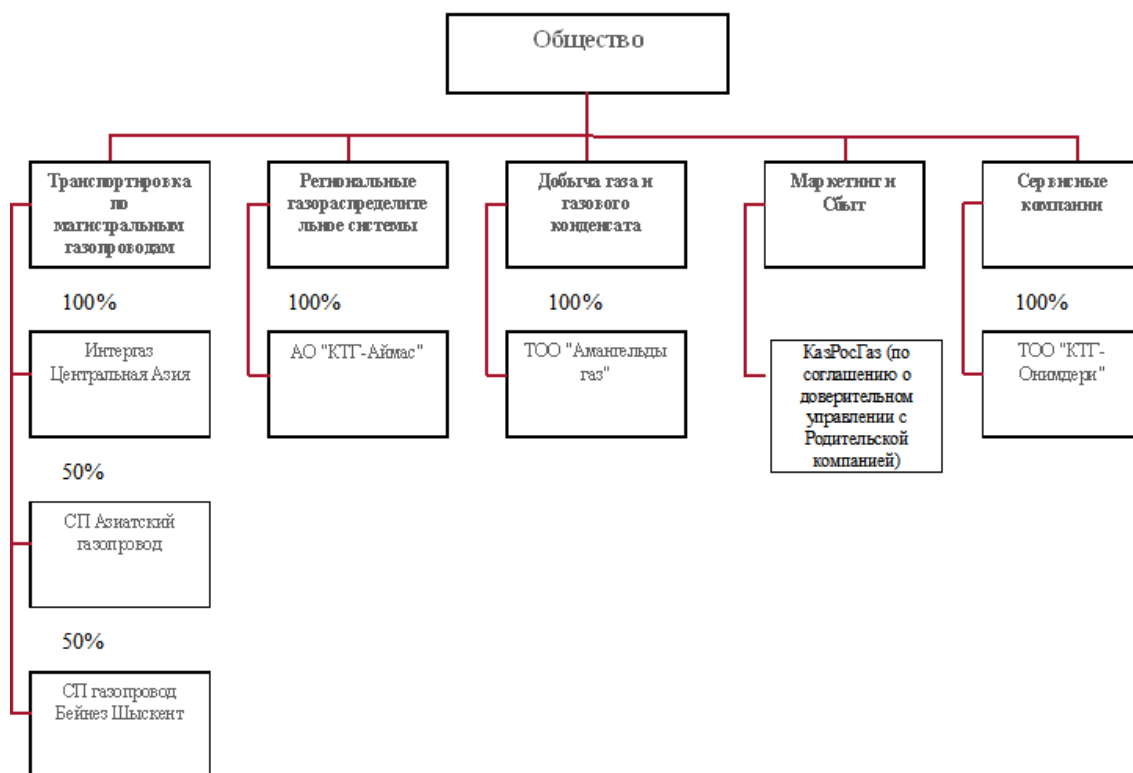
Общество

Транспортировка по магистральным газопроводам

100%

Интергаз Центральная Азия

50%

СП Азиатский газопровод

50%

СП газопровод Бейнез Шыскент

Региональные газораспределительные системы

100%

АО "КТГ-Аймас"

Добыча газа и газового конденсата

100%

ТОО "Амангельды газ"

Маркетинг и Сбыт

КазРосГаз (по соглашению о доверительном управлении с Родительской компанией)

Сервисные компании

100%

ТОО "КТГ-Онимдери"